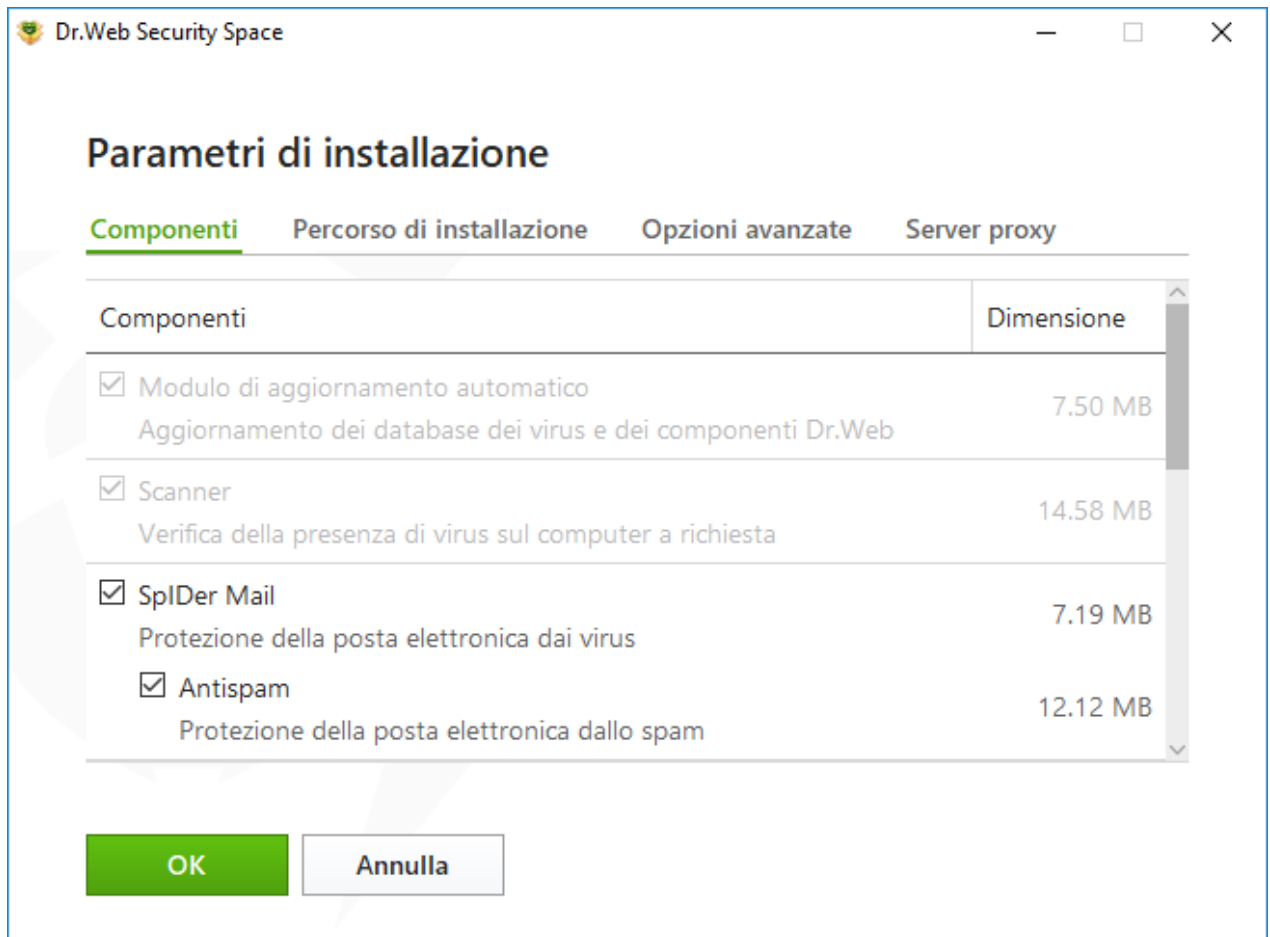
Dr.Web Security Space

Parametri di installazione

Componenti Percorso di installazione Opzioni avanzate Server proxy

| Componenti | Dimensione |
|---|---|
| ☑ Modulo di aggiornamento automatico<br>Aggiornamento dei database dei virus e dei componenti Dr.Web | 7.50 MB |
| ☑ Scanner<br>Verifica della presenza di virus sul computer a richiesta | 14.58 MB |
| ☑ SpIDer Mail<br>Protezione della posta elettronica dai virus | 7.19 MB |
| ☑ Antispam<br>Protezione della posta elettronica dallo spam | 12.12 MB |

OK Annulla